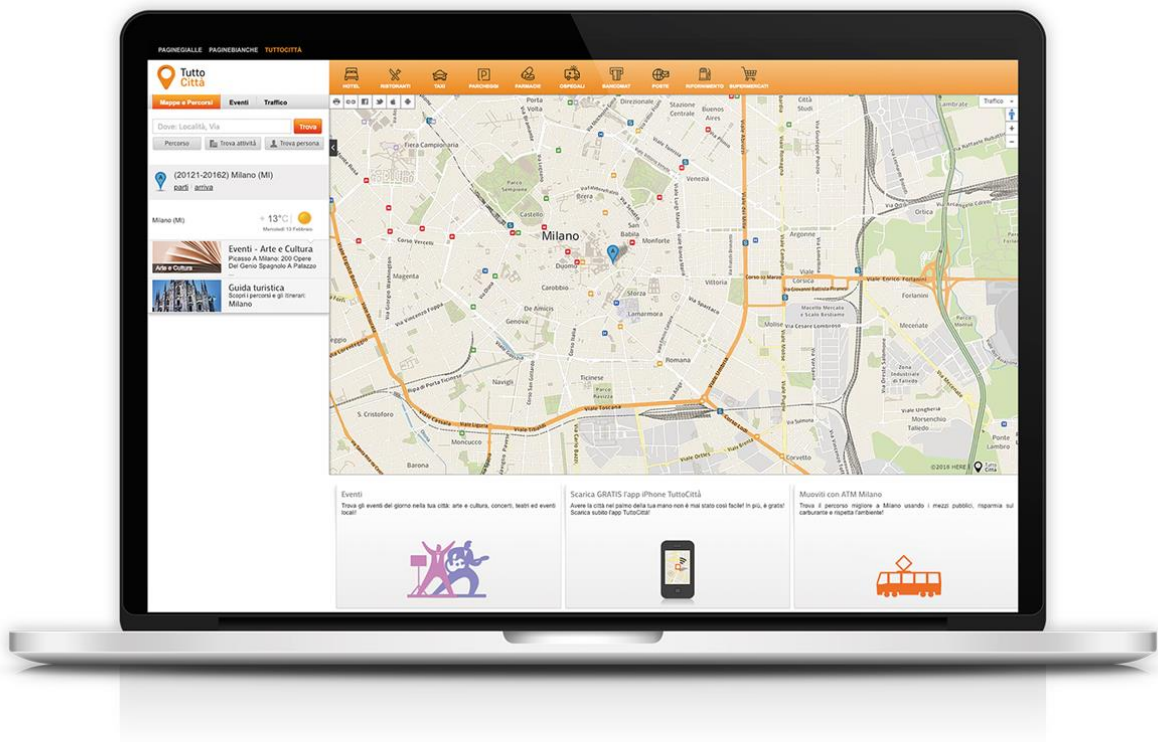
PAGINEGIALLE PAGINEBIANCHE TUTTOCITTÀ

Tutto Città

HOTEL RISTORANTI TAXI PARCHEGGI FARMACIE OSPEDALI BANCOMAT POSTE RIFORNIMENTO SUPERMERCATI

Mappe e Percorsi Eventi Traffico

Dove: Località, Via Trova

Percorso Trova attività Trova persona

(20121-20162) Milano (MI)
parti arriva

Milano (MI) + 13°C
Mercoledì 13 Febbraio

Eventi - Arte e Cultura
Picasso A Milano: 200 Opere Del Genio Spagnolo A Palazzo
Arte e Cultura

Guida turistica
Scopri i percorsi e gli itinerari: Milano

Traffico

Milano

Fiera Campionaria
Parco Sempione
Castello
Corso Vercelli
Magenta
Duomo
Carobbio
De Amicis
Genova
Navigli
Ticinese
San Babila
Monforte
Venezia
Sforza
Lamarmora
Romana
Corvetto
Barona
Moncucco
S. Cristoforo
Forlanini
Mecenate
Argonne
Corsica
Ortica
Molise
Porto di Mare
Ponte Lambro
Taliedo
Morsenchio
Città Studi
Lambrate
Stazione Centrale
Buenos Aires
Viale Enrico Forlanini
Viale Toscana
Viale Liguria
Viale Umbria
Via Vincenzo Foppa
Corso di Porta Ticinese
Mercato e Scalo Ortomercato
Zona Industriale di Taliedo

©2016 HERE

Eventi
Trova gli eventi del giorno nella tua città: arte e cultura, concerti, teatri ed eventi locali!

Scarica GRATIS l'app iPhone TuttoCittà
Avere la città nel palmo della tua mano non è mai stato così facile! In più, è gratis! Scarica subito l'app TuttoCittà!

Muoviti con ATM Milano
Trova il percorso migliore a Milano usando i mezzi pubblici, risparmia sul carburante e rispetta l'ambiente!